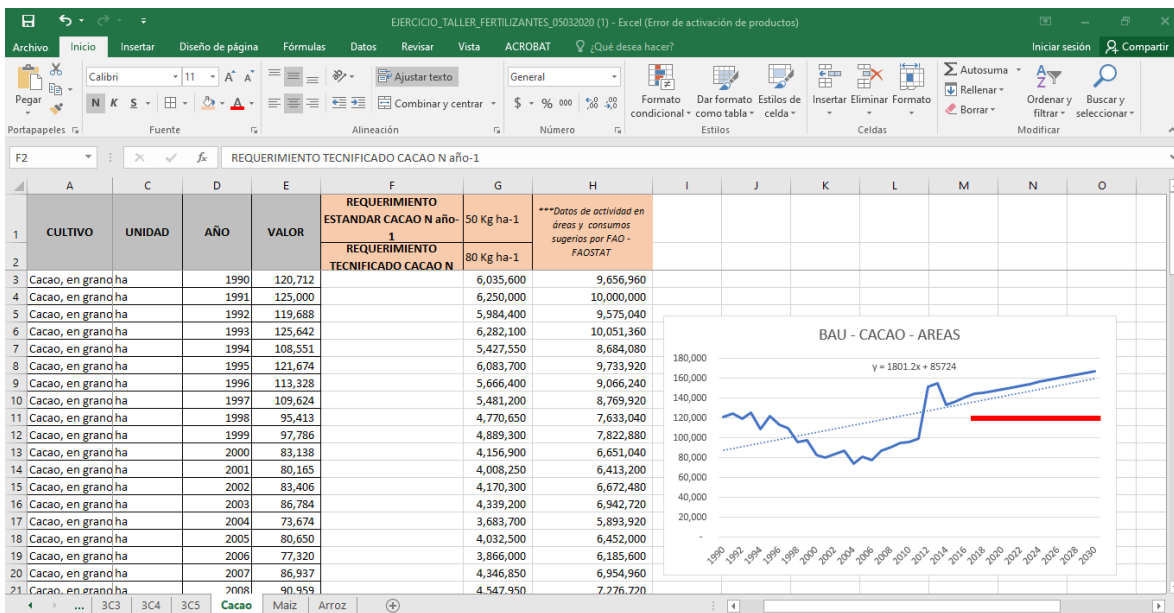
EJERCICIO_TALLER_FERTILIZANTES_05032020 (1) - Excel (Error de activación de productos)

Archivo Inicio Insertar Diseño de página Fórmulas Datos Revisar Vista ACROBAT ¿Qué desea hacer? Iniciar sesión Compartir

Pegar Calibri 11 A A N K S Ajustar texto Combinar y centrar General $ % 000 Formato condicional Dar formato como tabla Estilos de celda Insertar Eliminar Formato Autosuma Rellenar Borrar Ordenar y filtrar Buscar y seleccionar
Portapapeles Fuente Alineación Número Estilos Celdas Modificar

F2 fx REQUERIMIENTO TECNIFICADO CACAO N año-1

| | A | C | D | E | F | G | H |
|---|---|---|---|---|---|---|---|
| 1 | CULTIVO | UNIDAD | AÑO | VALOR | REQUERIMIENTO ESTANDAR CACAO N año-1 | 50 Kg ha-1 | ***Datos de actividad en áreas y consumos sugerios por FAO - FAOSTAT |
| 2 | | | | | REQUERIMIENTO TECNIFICADO CACAO N | 80 Kg ha-1 | |
| 3 | Cacao, en grano | ha | 1990 | 120,712 | | 6,035,600 | 9,656,960 |
| 4 | Cacao, en grano | ha | 1991 | 125,000 | | 6,250,000 | 10,000,000 |
| 5 | Cacao, en grano | ha | 1992 | 119,688 | | 5,984,400 | 9,575,040 |
| 6 | Cacao, en grano | ha | 1993 | 125,642 | | 6,282,100 | 10,051,360 |
| 7 | Cacao, en grano | ha | 1994 | 108,551 | | 5,427,550 | 8,684,080 |
| 8 | Cacao, en grano | ha | 1995 | 121,674 | | 6,083,700 | 9,733,920 |
| 9 | Cacao, en grano | ha | 1996 | 113,328 | | 5,666,400 | 9,066,240 |
| 10 | Cacao, en grano | ha | 1997 | 109,624 | | 5,481,200 | 8,769,920 |
| 11 | Cacao, en grano | ha | 1998 | 95,413 | | 4,770,650 | 7,633,040 |
| 12 | Cacao, en grano | ha | 1999 | 97,786 | | 4,889,300 | 7,822,880 |
| 13 | Cacao, en grano | ha | 2000 | 83,138 | | 4,156,900 | 6,651,040 |
| 14 | Cacao, en grano | ha | 2001 | 80,165 | | 4,008,250 | 6,413,200 |
| 15 | Cacao, en grano | ha | 2002 | 83,406 | | 4,170,300 | 6,672,480 |
| 16 | Cacao, en grano | ha | 2003 | 86,784 | | 4,339,200 | 6,942,720 |
| 17 | Cacao, en grano | ha | 2004 | 73,674 | | 3,683,700 | 5,893,920 |
| 18 | Cacao, en grano | ha | 2005 | 80,650 | | 4,032,500 | 6,452,000 |
| 19 | Cacao, en grano | ha | 2006 | 77,320 | | 3,866,000 | 6,185,600 |
| 20 | Cacao, en grano | ha | 2007 | 86,937 | | 4,346,850 | 6,954,960 |
| 21 | Cacao, en grano | ha | 2008 | 90,959 | | 4,547,950 | 7,276,720 |

BAU - CACAO - AREAS
y = 1801.2x + 85724
180,000 160,000 140,000 120,000 100,000 80,000 60,000 40,000 20,000 -
1990 1992 1994 1996 1998 2000 2002 2004 2006 2008 2010 2012 2014 2016 2018 2020 2022 2024 2026 2028 2030

... 3C3 3C4 3C5 Cacao Maiz Arroz